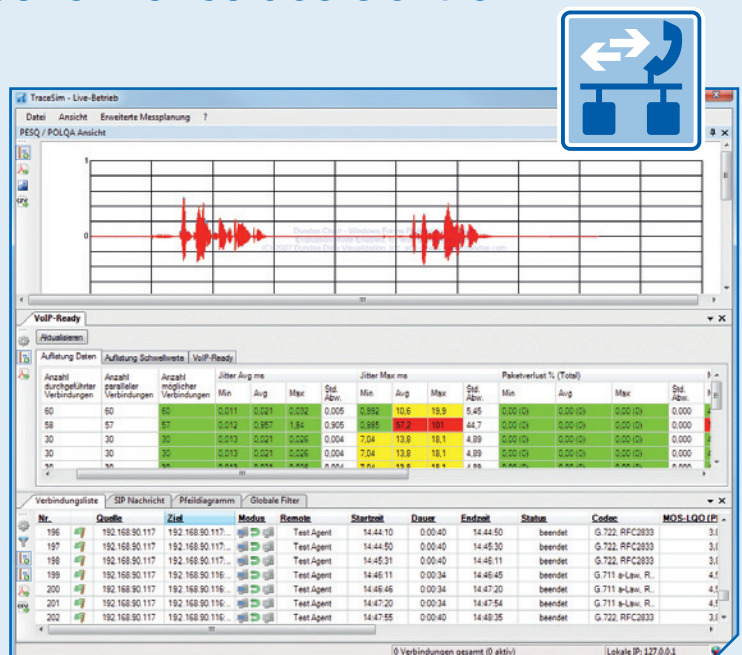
TraceSim - Live-Betrieb

Datei Ansicht Erweiterte Messplanung ?

PESQ / POLQA Ansicht

1

0

VoIP-Ready

Aktualisieren

Auflistung Daten | Auflistung Schwellwerte | VoIP-Ready

| Anzahl durchgeführter Verbindungen | Anzahl paralleler Verbindungen | Anzahl möglicher Verbindungen | Jitter Avg ms Min | Avg | Max | Std. Abw. | Jitter Max ms Min | Avg | Max | Std. Abw. | Paketverlust % (Total) Min | Avg | Max | Std. Abw. |
|---|---|---|---|---|---|---|---|---|---|---|---|---|---|---|
| 60 | 60 | 60 | 0,011 | 0,021 | 0,032 | 0,005 | 0,992 | 10,6 | 19,9 | 5,45 | 0,00 (0) | 0,00 (0) | 0,00 (0) | 0,000 |
| 58 | 57 | 57 | 0,012 | 0,957 | 1,94 | 0,905 | 0,995 | 57,2 | 101 | 44,7 | 0,00 (0) | 0,00 (0) | 0,00 (0) | 0,000 |
| 30 | 30 | 30 | 0,013 | 0,021 | 0,026 | 0,004 | 7,04 | 13,8 | 18,1 | 4,89 | 0,00 (0) | 0,00 (0) | 0,00 (0) | 0,000 |
| 30 | 30 | 30 | 0,013 | 0,021 | 0,026 | 0,004 | 7,04 | 13,8 | 18,1 | 4,89 | 0,00 (0) | 0,00 (0) | 0,00 (0) | 0,000 |

Verbindungsliste | SIP Nachricht | Pfeildiagramm | Globale Filter

| Nr. | Quelle | Ziel | Modus | Remote | Startzeit | Dauer | Endzeit | Status | Codec | MOS-LQO (P |
|---|---|---|---|---|---|---|---|---|---|---|
| 196 | 192.168.90.117 | 192.168.90.117... | | Test Agent | 14:44:10 | 0:00:40 | 14:44:50 | beendet | G.722, RFC2833 | 3,( |
| 197 | 192.168.90.117 | 192.168.90.117... | | Test Agent | 14:44:50 | 0:00:40 | 14:45:30 | beendet | G.722, RFC2833 | 3,( |
| 198 | 192.168.90.117 | 192.168.90.117... | | Test Agent | 14:45:31 | 0:00:40 | 14:46:11 | beendet | G.722, RFC2833 | 3,( |
| 199 | 192.168.90.117 | 192.168.90.116... | | Test Agent | 14:46:11 | 0:00:34 | 14:46:45 | beendet | G.711 a-Law, R... | 4,5 |
| 200 | 192.168.90.117 | 192.168.90.116... | | Test Agent | 14:46:46 | 0:00:34 | 14:47:20 | beendet | G.711 a-Law, R... | 4,5 |
| 201 | 192.168.90.117 | 192.168.90.116... | | Test Agent | 14:47:20 | 0:00:34 | 14:47:54 | beendet | G.711 a-Law, R... | 4,5 |
| 202 | 192.168.90.117 | 192.168.90.117... | | Test Agent | 14:47:55 | 0:00:40 | 14:48:35 | beendet | G.722, RFC2833 | 3,( |

0 Verbindungen gesamt (0 aktiv) | Lokale IP: 127.0.0.1